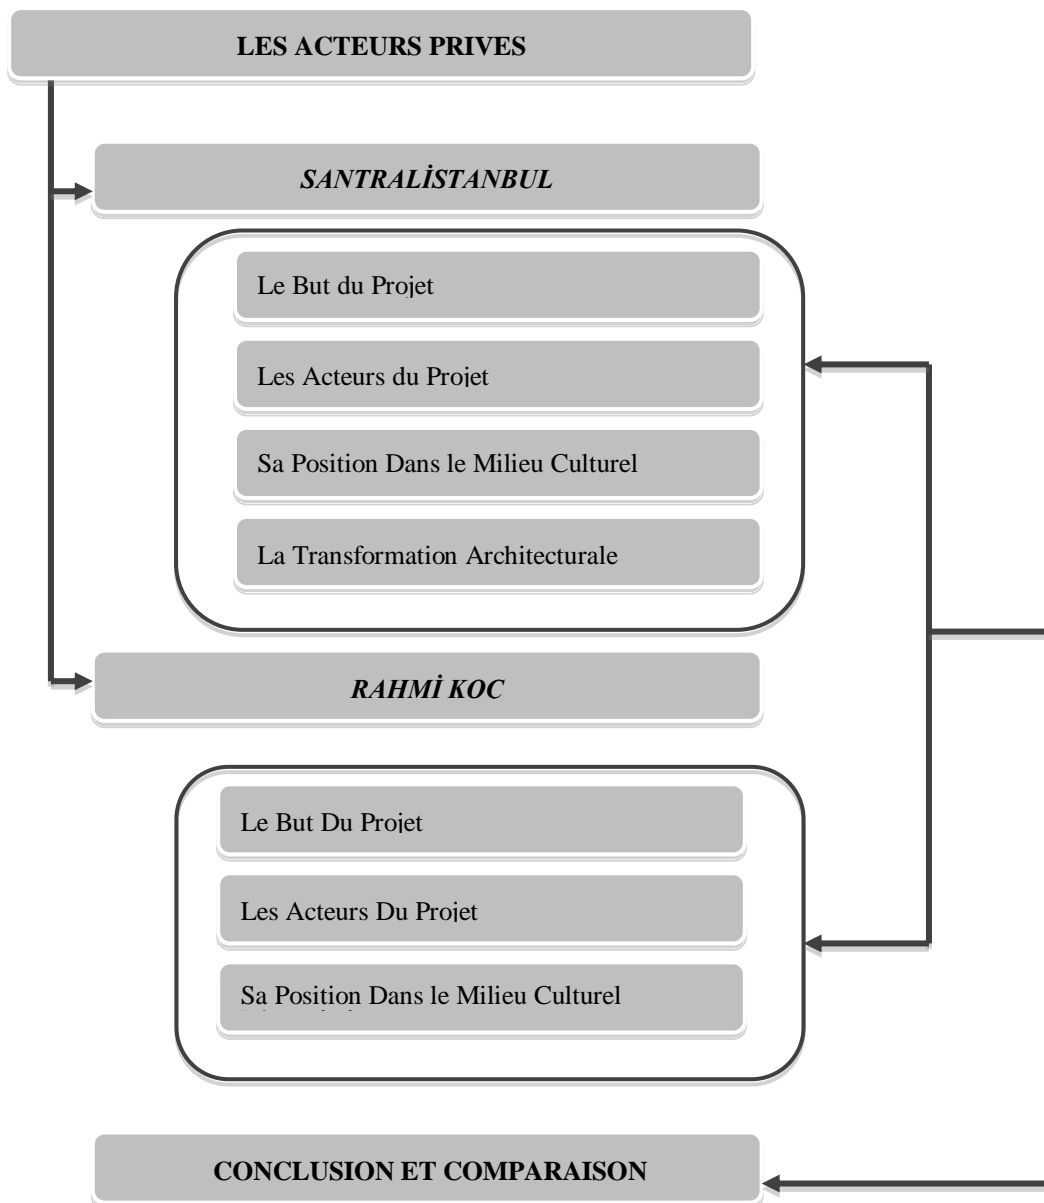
LES ACTEURS PRIVES

SANTRALİSTANBUL

Le But du Projet

Les Acteurs du Projet

Sa Position Dans le Milieu Culturel

La Transformation Architecturale

RAHMİ KOC

Le But Du Projet

Les Acteurs Du Projet

Sa Position Dans le Milieu Culturel

CONCLUSION ET COMPARAISON